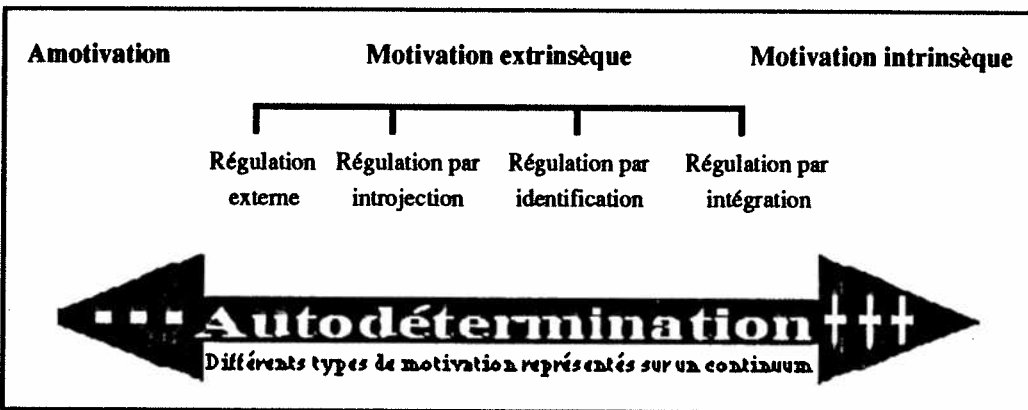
Amotivation

Motivation extrinsèque

Motivation intrinsèque

Régulation externe

Régulation par introjection

Régulation par identification

Régulation par intégration

- - - Autodétermination + + +

Différents types de motivation représentés sur un continuum